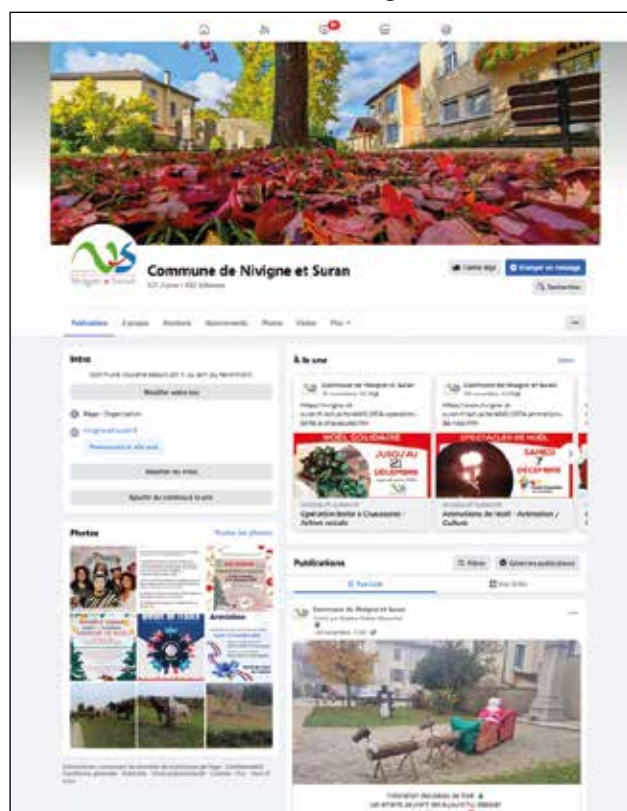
Commune de Nivigne et Suran

Nivigne et Suran

J'aime déjà

Envoyer un message

Publications

À propos

Mentions

Abonnements

Photos

Vidéos

Plus

Intro

Modifier votre bio

Page · Organisation

Nivigne et Suran

Modifier les infos

Ajouter du contenu à la une

Photos

Toutes les photos

Animation

À la une

Commune de Nivigne et Suran

NOËL SOLIDAIRE

JUSQU'AU 21 DÉCEMBRE

SPECTACLE DE NOËL

SAMEDI 7 DÉCEMBRE

Opération boîte à Chaussures · Action sociale

Animations de Noël · Animation / Culture

Publications

Filtres

Gérer les publications

Vue Liste

Vue Grille

Commune de Nivigne et Suran